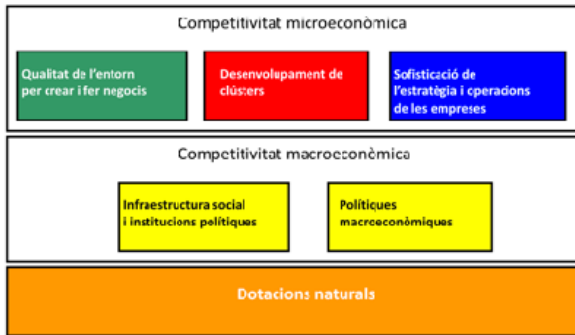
Competitivitat microeconòmica

Qualitat de l'entorn per crear i fer negocis

Desenvolupament de clústers

Sofisticació de l'estratègia i operacions de les empreses

Competitivitat macroeconòmica

Infraestructura social i institucions polítiques

Polítiques macroeconòmiques

Dotacions naturals